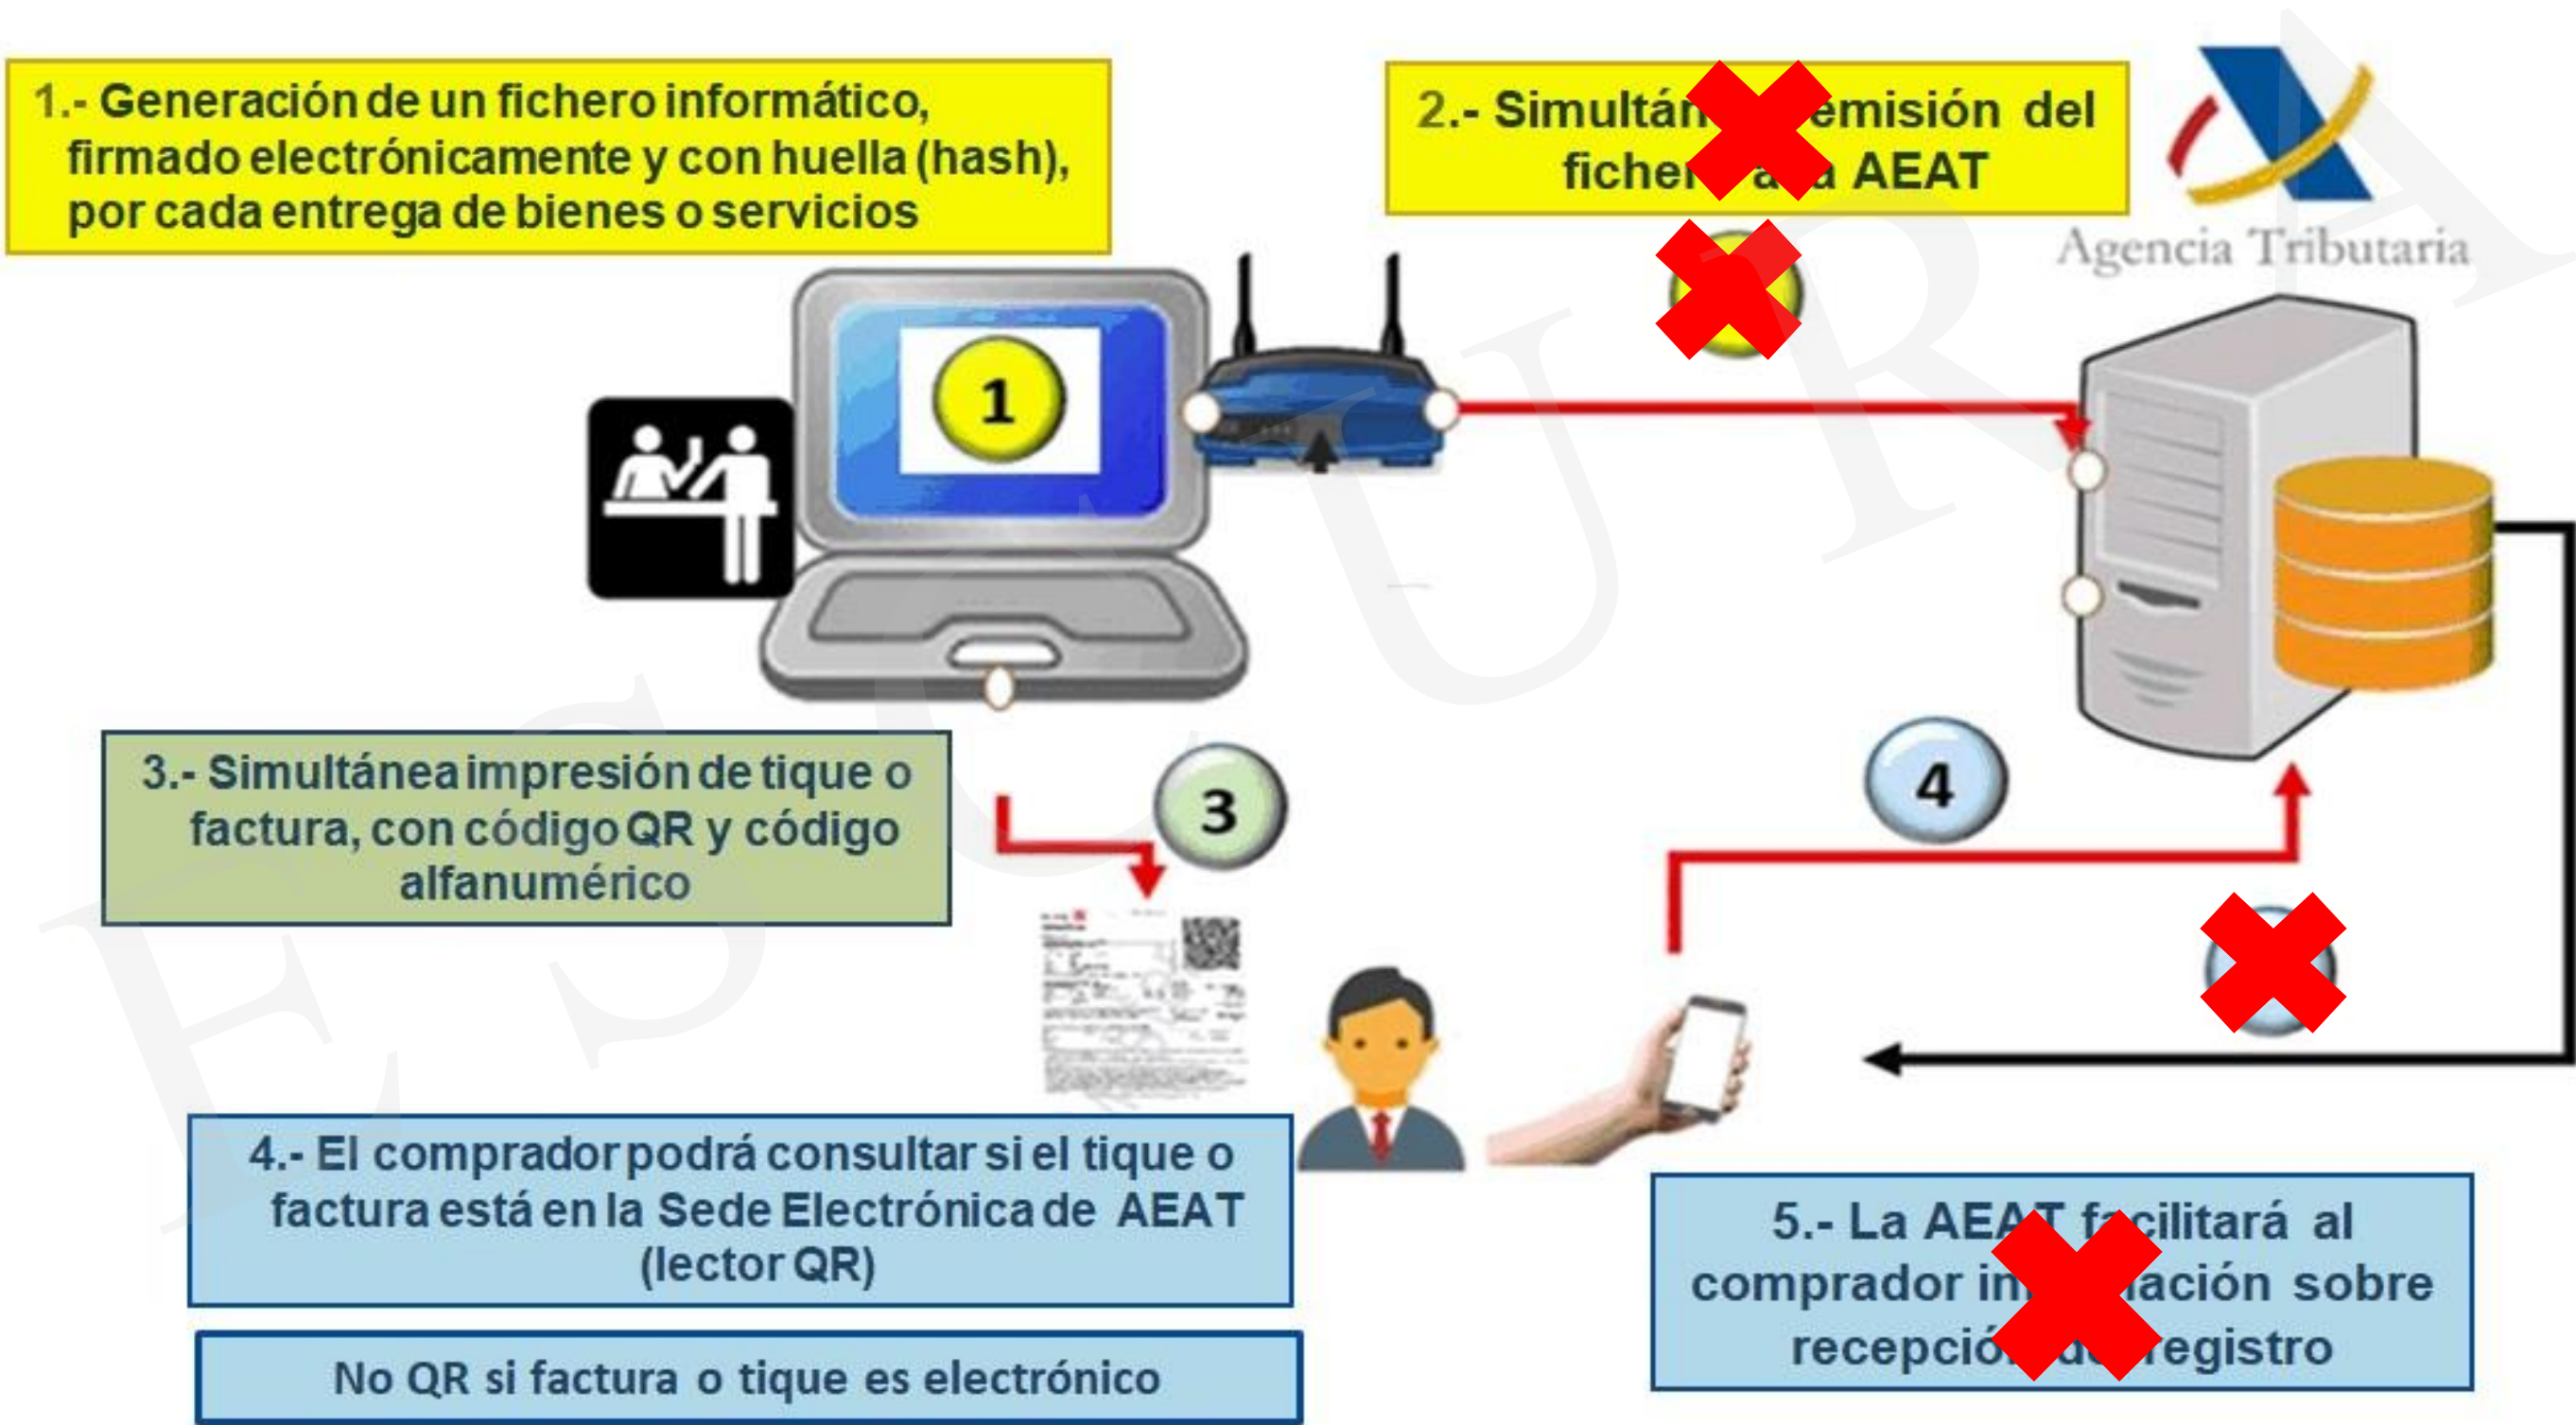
1.- Generación de un fichero informático, firmado electrónicamente y con huella (hash), por cada entrega de bienes o servicios

2.- Simultán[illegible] emisión del fiche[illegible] a AEAT

Agencia Tributaria

1

3.- Simultánea impresión de tique o factura, con código QR y código alfanumérico

3

4

4.- El comprador podrá consultar si el tique o factura está en la Sede Electrónica de AEAT (lector QR)

No QR si factura o tique es electrónico

5.- La AEA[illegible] facilitará al comprador in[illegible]ación sobre recepció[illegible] registro